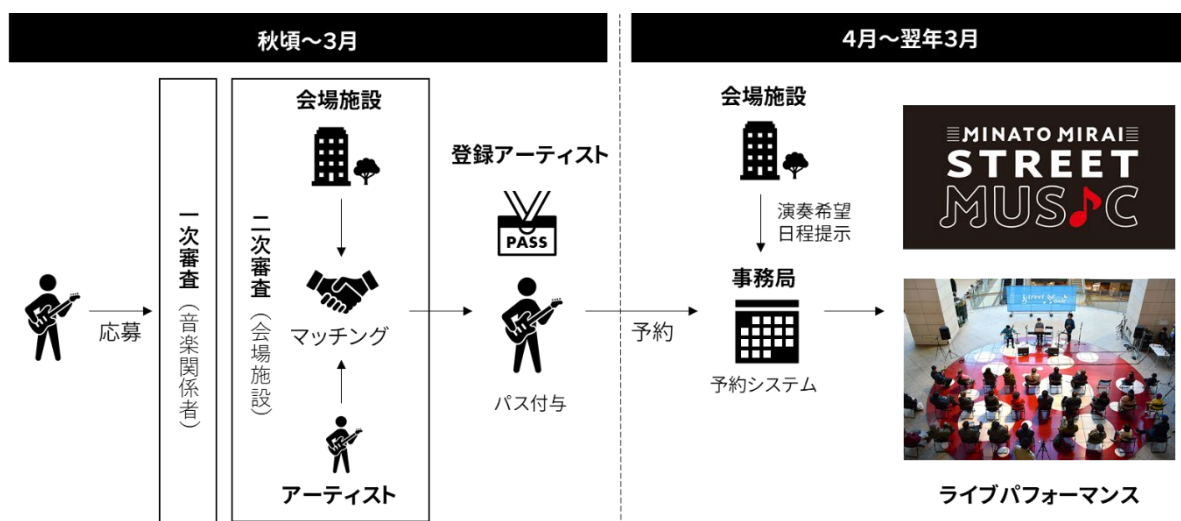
秋頃～3月

4月～翌年3月

応募

一次審査（音楽関係者）

二次審査（会場施設）

会場施設

マッチング

アーティスト

登録アーティスト

PASS

パス付与

予約

会場施設

演奏希望日程提示

事務局

予約システム

MINATO MIRAI STREET MUSIC

ライブパフォーマンス